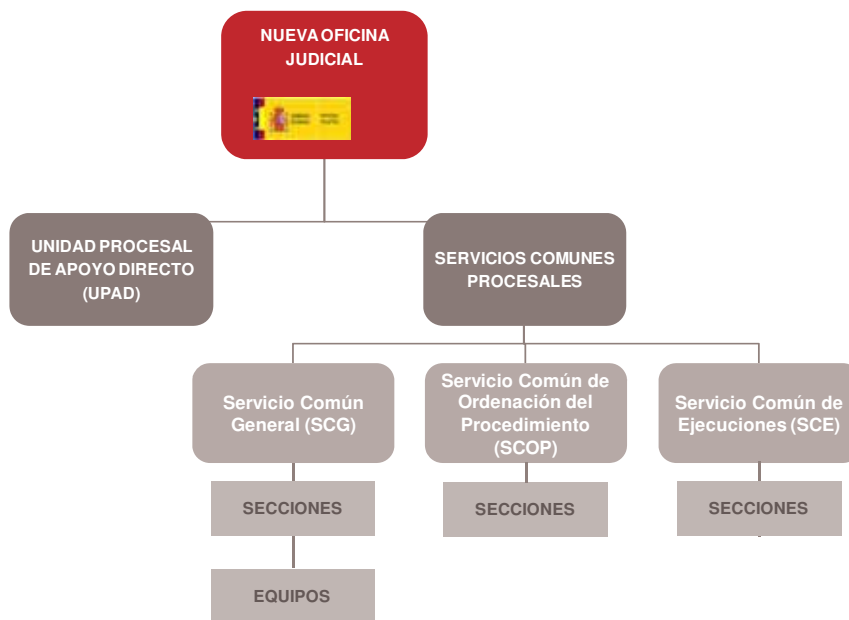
NUEVA OFICINA JUDICIAL

UNIDAD PROCESAL DE APOYO DIRECTO (UPAD)

SERVICIOS COMUNES PROCESALES

Servicio Común General (SCG)

Servicio Común de Ordenación del Procedimiento (SCOP)

Servicio Común de Ejecuciones (SCE)

SECCIONES

SECCIONES

SECCIONES

EQUIPOS